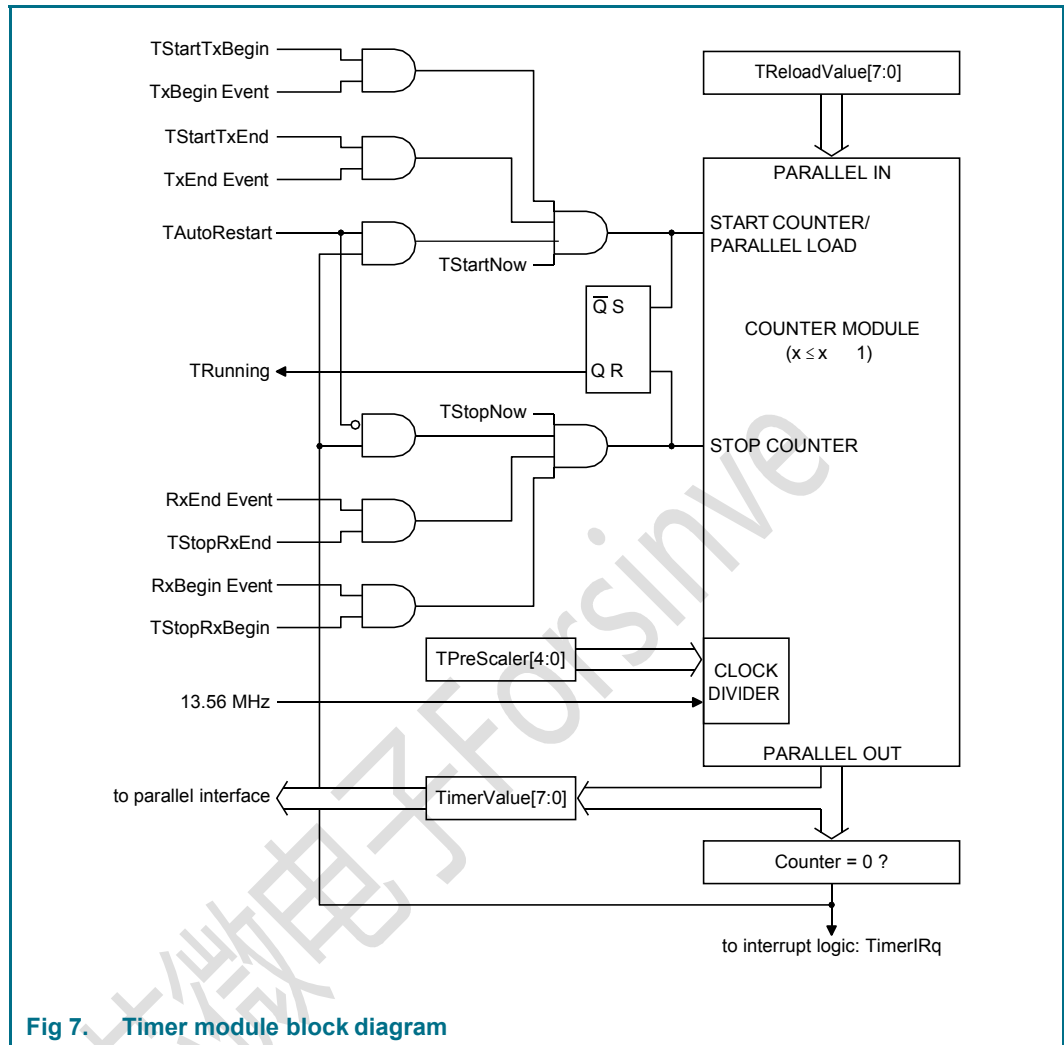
TStartTxBegin
TxBegin Event
TStartTxEnd
TxEnd Event
TAutoRestart
TStartNow
TReloadValue[7:0]
PARALLEL IN
START COUNTER/ PARALLEL LOAD
$\overline{Q}$ S
Q R
COUNTER MODULE
($x \leq x$ 1)
TRunning
TStopNow
STOP COUNTER
RxEnd Event
TStopRxEnd
RxBegin Event
TStopRxBegin
TPreScaler[4:0]
CLOCK DIVIDER
13.56 MHz
PARALLEL OUT
to parallel interface
TimerValue[7:0]
Counter = 0 ?
to interrupt logic: TimerIRq
Forsinve
Fig 7. Timer module block diagram